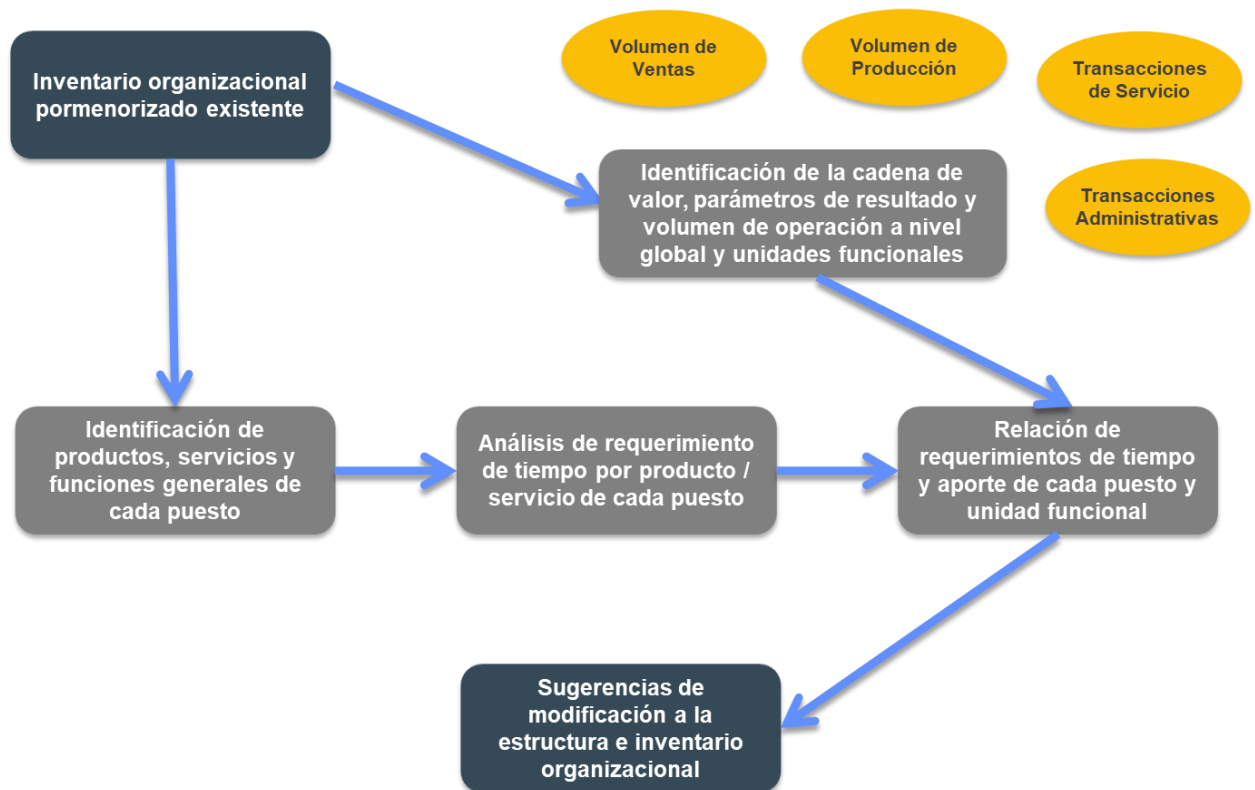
Inventario organizacional pormenorizado existente

Volumen de Ventas

Volumen de Producción

Transacciones de Servicio

Identificación de la cadena de valor, parámetros de resultado y volumen de operación a nivel global y unidades funcionales

Transacciones Administrativas

Identificación de productos, servicios y funciones generales de cada puesto

Análisis de requerimiento de tiempo por producto / servicio de cada puesto

Relación de requerimientos de tiempo y aporte de cada puesto y unidad funcional

Sugerencias de modificación a la estructura e inventario organizacional